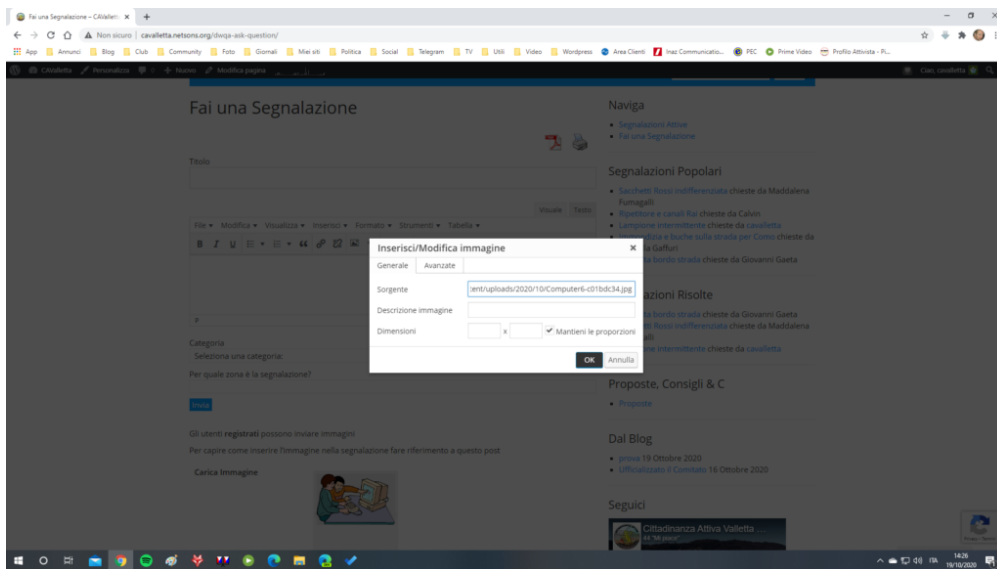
Fai una Segnalazione – CAValleti ×

Non sicuro | cavalletta.netsons.org/dwqa-ask-question/

App | Annunci | Blog | Club | Community | Foto | Giornali | Miei siti | Politica | Social | Telegram | TV | Utili | Video | Wordpress | Area Clienti | Inaz Communicatio... | PEC | Prime Video | Profilo Attivista - Pi...

CAValletta | Personalizza | 0 | + Nuovo | Modifica pagina | Ciao, cavalletta

Fai una Segnalazione

Titolo

Visuale | Testo

File ▾ Modifica ▾ Visualizza ▾ Inserisci ▾ Formato ▾ Strumenti ▾ Tabella ▾

B I U

P

Categoria

Seleziona una categoria

Per quale zona è la segnalazione?

Invia

Gli utenti registrati possono inviare immagini

Per capire come inserire l'immagine nella segnalazione fare riferimento a questo post

Carica Immagine

Inserisci/Modifica immagine ×

Generale | Avanzate

Sorgente | ent/uploads/2020/10/Computer6-c01bdc34.jpg

Descrizione immagine

Dimensioni | x | Mantieni le proporzioni

OK | Annulla

Naviga

Segnalazioni Attive

Fai una Segnalazione

Segnalazioni Popolari

Sacchetti Rossi Indifferenziata chieste da Maddalena Fumagalli

Rigettore e canali Rai chieste da Calvin

Lampione intermittente chieste da cavalletta

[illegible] e buche sulla strada per Como chieste da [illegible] Gaffuri

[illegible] bordo strada chieste da Giovanni Gaeta

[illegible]azioni Risolte

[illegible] bordo strada chieste da Giovanni Gaeta

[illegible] Rossi Indifferenziata chieste da Maddalena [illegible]alli

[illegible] intermittente chieste da cavalletta

Proposte, Consigli & C

Proposte

Dal Blog

prova 19 Ottobre 2020

Ufficializzato il Comitato 16 Ottobre 2020

Seguici

Cittadinanza Attiva Valletta ...

14:26 19/10/2020